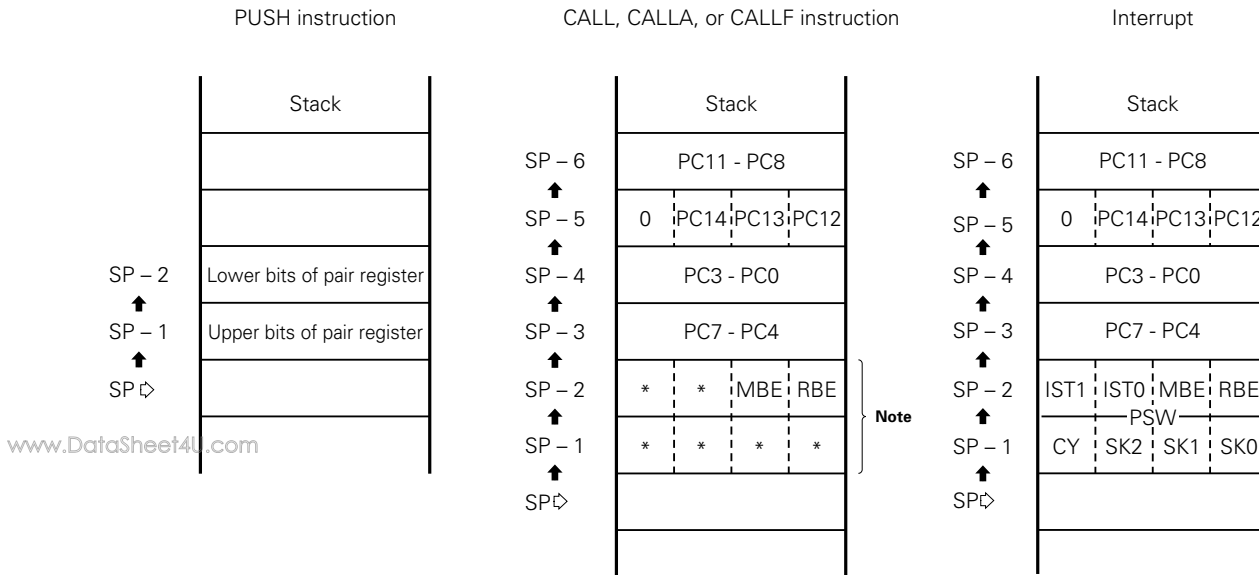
PUSH instruction

| | Stack |
|---|---|
| | |
| | |
| SP – 2 | Lower bits of pair register |
| SP – 1 | Upper bits of pair register |
| SP | |
| | |

CALL, CALLA, or CALLF instruction

| | Stack | | | |
|---|---|---|---|---|
| SP – 6 | PC11 - PC8 | | | |
| SP – 5 | 0 | PC14 | PC13 | PC12 |
| SP – 4 | PC3 - PC0 | | | |
| SP – 3 | PC7 - PC4 | | | |
| SP – 2 | * | * | MBE | RBE |
| SP – 1 | * | * | * | * |
| SP | | | | |
| | | | | |

Note

Interrupt

| | Stack | | | |
|---|---|---|---|---|
| SP – 6 | PC11 - PC8 | | | |
| SP – 5 | 0 | PC14 | PC13 | PC12 |
| SP – 4 | PC3 - PC0 | | | |
| SP – 3 | PC7 - PC4 | | | |
| SP – 2 | IST1 | IST0 | MBE | RBE |
| SP – 1 | CY | SK2 | SK1 | SK0 |
| SP | | | | |
| | | | | |

PSW

www.DataSheet4U.com